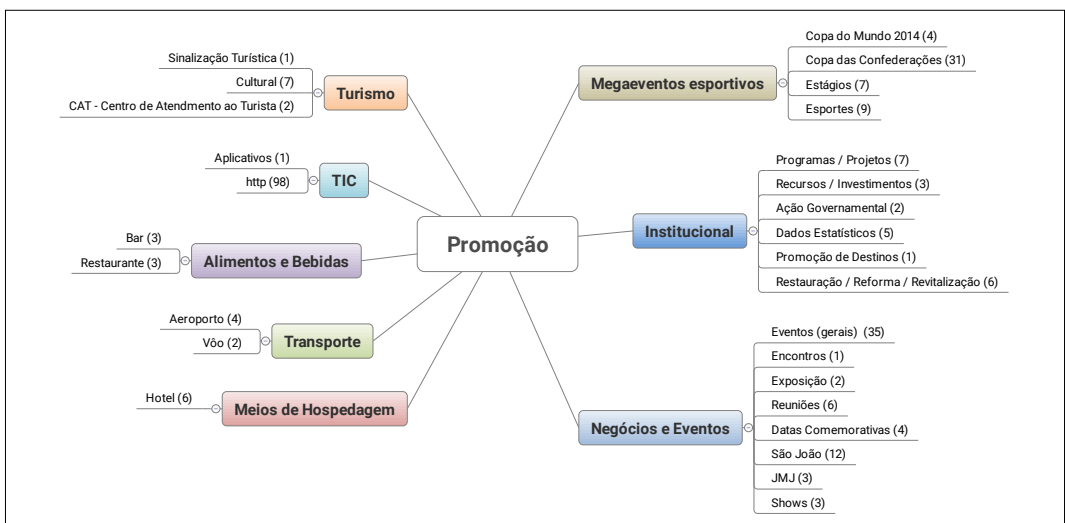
Promoção

Turismo
Sinalização Turística (1)
Cultural (7)
CAT - Centro de Atendmento ao Turista (2)

TIC
Aplicativos (1)
http (98)

Alimentos e Bebidas
Bar (3)
Restaurante (3)

Transporte
Aeroporto (4)
Vôo (2)

Meios de Hospedagem
Hotel (6)

Megaeventos esportivos
Copa do Mundo 2014 (4)
Copa das Confederações (31)
Estágios (7)
Esportes (9)

Institucional
Programas / Projetos (7)
Recursos / Investimentos (3)
Ação Governamental (2)
Dados Estatísticos (5)
Promoção de Destinos (1)
Restauração / Reforma / Revitalização (6)

Negócios e Eventos
Eventos (gerais) (35)
Encontros (1)
Exposição (2)
Reuniões (6)
Datas Comemorativas (4)
São João (12)
JMJ (3)
Shows (3)